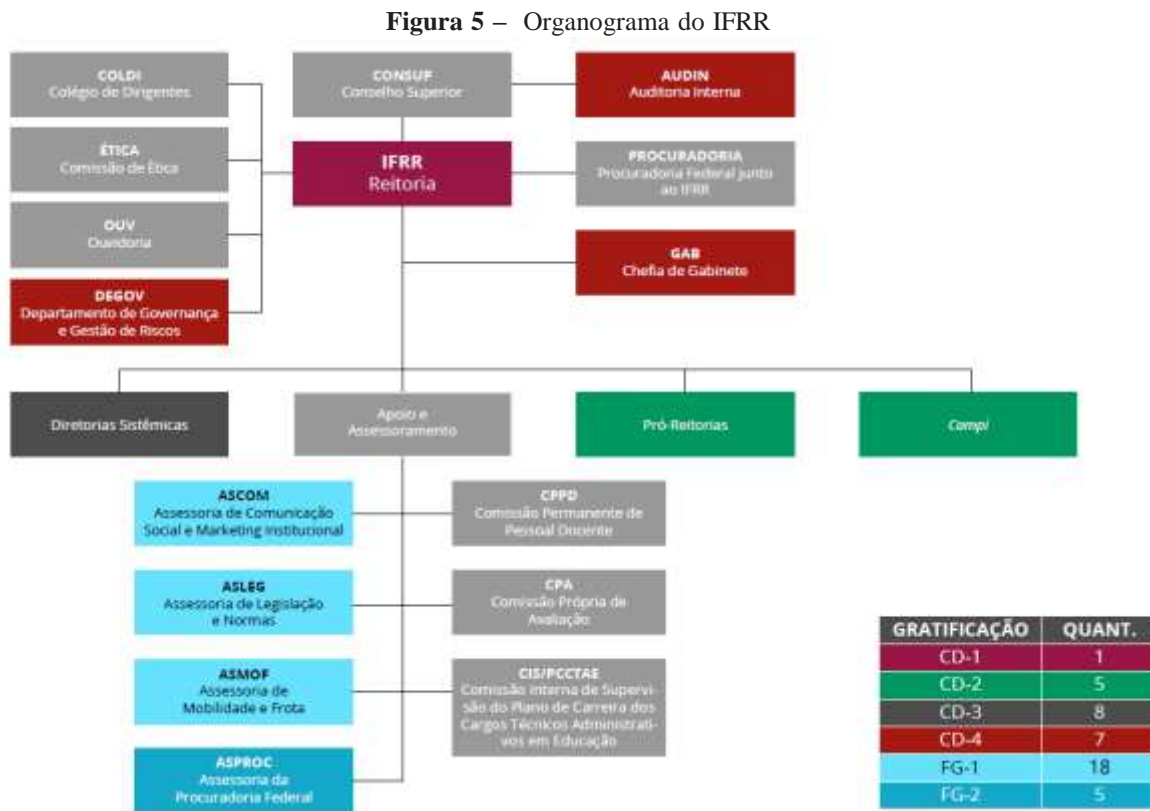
**Figura 5 –** Organograma do IFRR

COLDI
Colégio de Dirigentes

CONSUP
Conselho Superior

AUDIN
Auditoria Interna

ÉTICA
Comissão de Ética

IFRR
Reitoria

PROCURADORIA
Procuradoria Federal junto ao IFRR

OUV
Ouvidoria

GAB
Chefia de Gabinete

DEGOV
Departamento de Governança e Gestão de Riscos

Diretorias Sistêmicas

Apoio e Assessoramento

Pró-Reitorias

*Campi*

ASCOM
Assessoria de Comunicação Social e Marketing Institucional

CPPD
Comissão Permanente de Pessoal Docente

ASLEG
Assessoria de Legislação e Normas

CPA
Comissão Própria de Avaliação

ASMOF
Assessoria de Mobilidade e Frota

CIS/PCCTAE
Comissão Interna de Supervisão do Plano de Carreira dos Cargos Técnicos Administrativos em Educação

ASPROC
Assessoria da Procuradoria Federal

| GRATIFICAÇÃO | QUANT. |
|---|---|
| CD-1 | 1 |
| CD-2 | 5 |
| CD-3 | 8 |
| CD-4 | 7 |
| FG-1 | 18 |
| FG-2 | 5 |